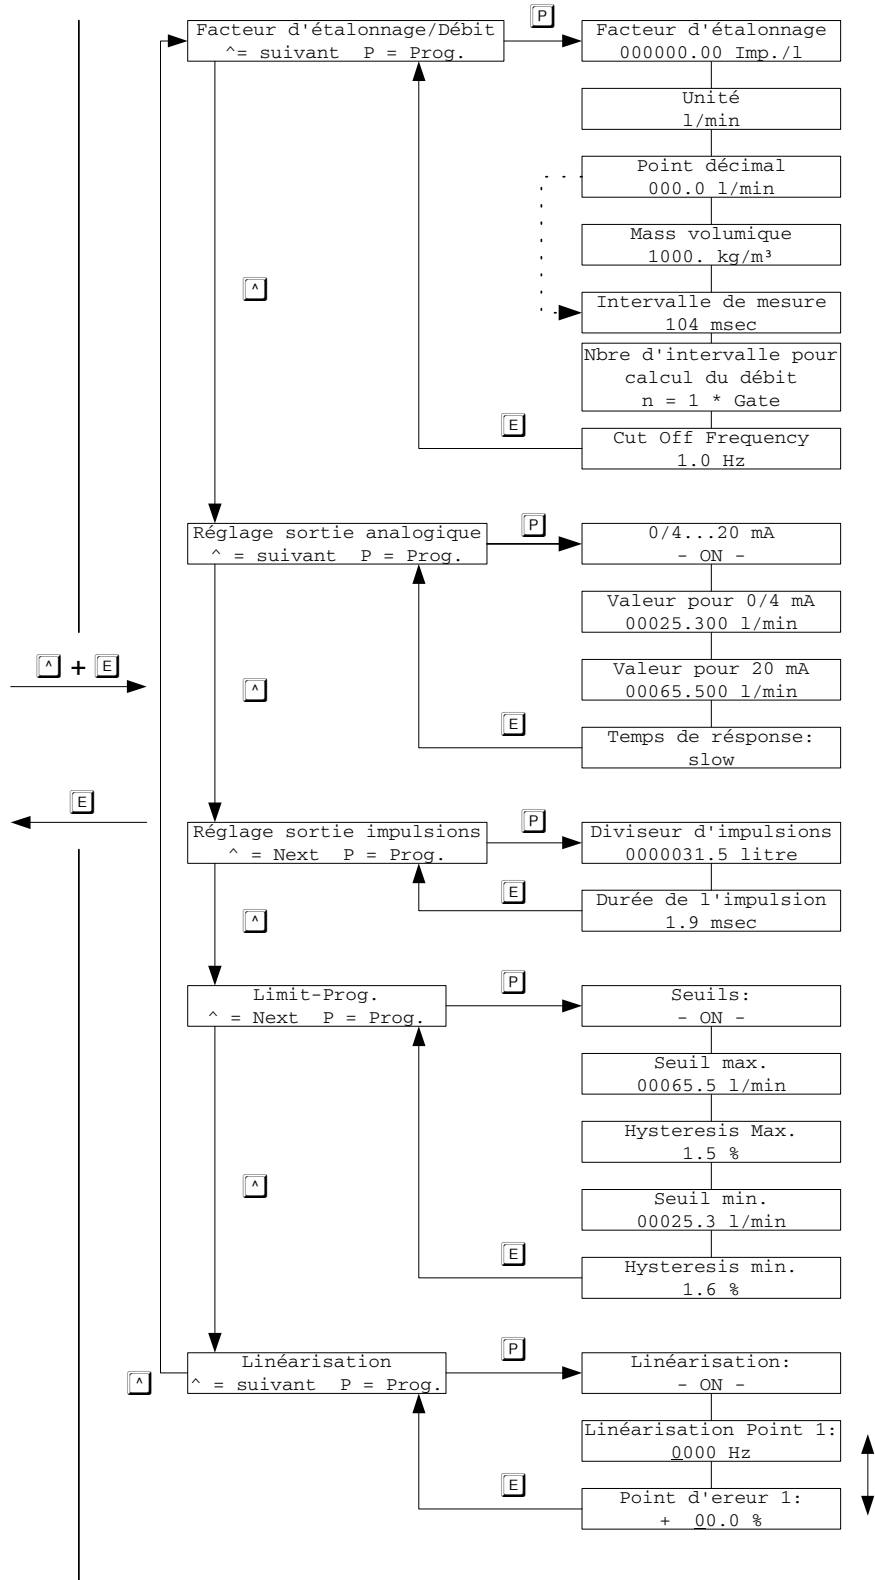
Facteur d'étalonnage/Débit
^= suivant P = Prog.

P

Facteur d'étalonnage
000000.00 Imp./l

Unité
l/min

Point décimal
000.0 l/min

Mass volumique
1000. kg/m³

Intervalle de mesure
104 msec

Nbre d'intervalle pour calcul du débit
n = 1 * Gate

E

Cut Off Frequency
1.0 Hz

^

^ + E

Réglage sortie analogique
^ = suivant P = Prog.

P

0/4...20 mA
- ON -

Valeur pour 0/4 mA
00025.300 l/min

Valeur pour 20 mA
00065.500 l/min

E

Temps de résponse:
slow

^

E

Réglage sortie impulsions
^ = Next P = Prog.

P

Diviseur d'impulsions
0000031.5 litre

E

Durée de l'impulsion
1.9 msec

^

Limit-Prog.
^ = Next P = Prog.

P

Seuils:
- ON -

Seuil max.
00065.5 l/min

Hysteresis Max.
1.5 %

Seuil min.
00025.3 l/min

E

Hysteresis min.
1.6 %

^

^

Linéarisation
^ = suivant P = Prog.

P

Linéarisation:
- ON -

Linéarisation Point 1:
0000 Hz

E

Point d'ereur 1:
+ 00.0 %